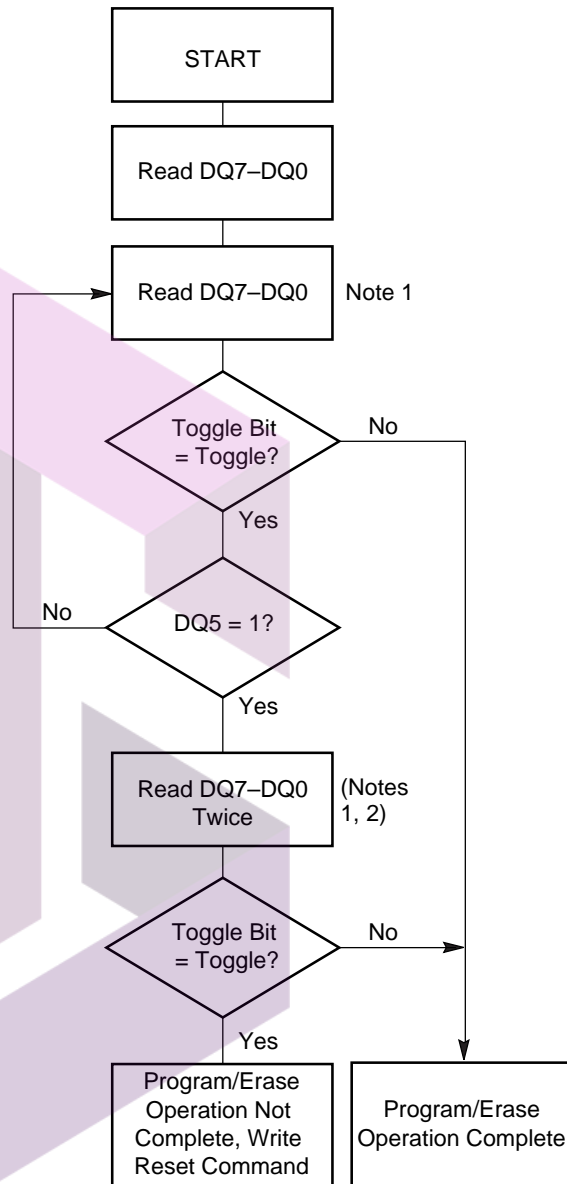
START

Read DQ7–DQ0

Read DQ7–DQ0

Note 1

Toggle Bit = Toggle?

No

Yes

No

DQ5 = 1?

Yes

Read DQ7–DQ0 Twice

(Notes 1, 2)

Toggle Bit = Toggle?

No

Yes

Program/Erase Operation Not Complete, Write Reset Command

Program/Erase Operation Complete